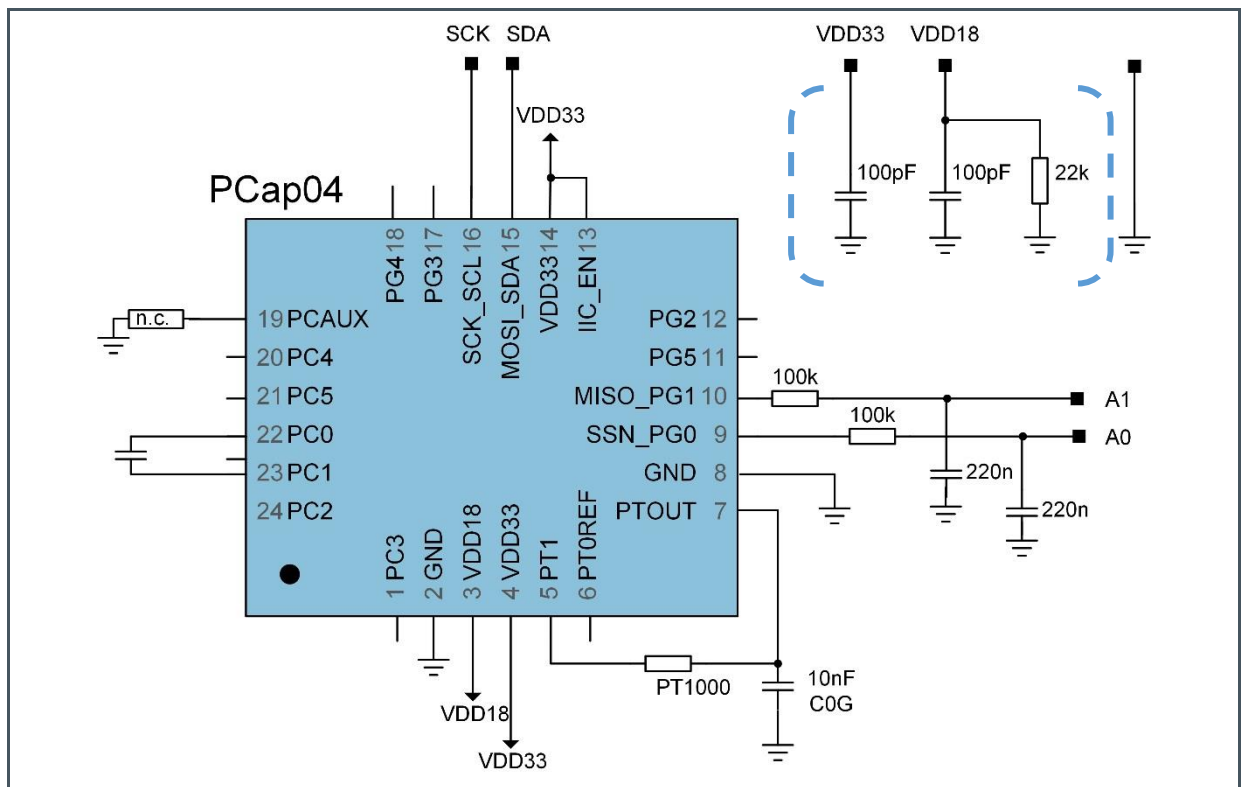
SCK SDA

VDD33 VDD18

VDD33

PCap04

PG4 18
PG3 17
SCK_SCL 16
MOSI_SDA 15
VDD33 14
IIC_EN 13

100pF 100pF 22k

n.c.

19 PCAUX
20 PC4
21 PC5
22 PC0
23 PC1
24 PC2

PG2 12
PG5 11
MISO_PG1 10
SSN_PG0 9
GND 8
PTOUT 7

100k
100k

A1
A0

220n
220n

1 PC3
2 GND
3 VDD18
4 VDD33
5 PT1
6 PT0REF

PT1000

10nF
C0G

VDD18
VDD33